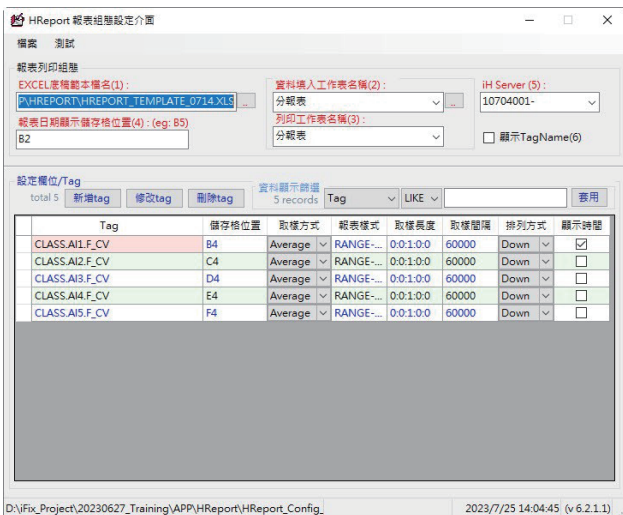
HReport 報表組態設定介面

檔案 測試

報表列印組態

EXCEL底稿範本檔名(1) :
P:\HREPORT\HREPORT_TEMPLATE_0714.XLS ..

資料填入工作表名稱(2) :
分報表 ..

iH Server (5) :
10704001-

報表日期顯示儲存格位置(4) : (eg: B5)
B2

列印工作表名稱(3) :
分報表

顯示TagName(6)

設定欄位/Tag
total 5 新增tag 修改tag 刪除tag
資料顯示篩選
5 records
Tag LIKE 套用

| | Tag | 儲存格位置 | 取樣方式 | 報表樣式 | 取樣長度 | 取樣間隔 | 排列方式 | 顯示時間 |
|---|---|---|---|---|---|---|---|---|
| | CLASS.AI1.F_CV | B4 | Average | RANGE-... | 0:0:1:0:0 | 60000 | Down | ☑ |
| | CLASS.AI2.F_CV | C4 | Average | RANGE-... | 0:0:1:0:0 | 60000 | Down | ☐ |
| | CLASS.AI3.F_CV | D4 | Average | RANGE-... | 0:0:1:0:0 | 60000 | Down | ☐ |
| | CLASS.AI4.F_CV | E4 | Average | RANGE-... | 0:0:1:0:0 | 60000 | Down | ☐ |
| | CLASS.AI5.F_CV | F4 | Average | RANGE-... | 0:0:1:0:0 | 60000 | Down | ☐ |

D:\iFix_Project\20230627_Training\APP\HReport\HReport_Config_ 2023/7/25 14:04:45 (v 6.2.1.1)